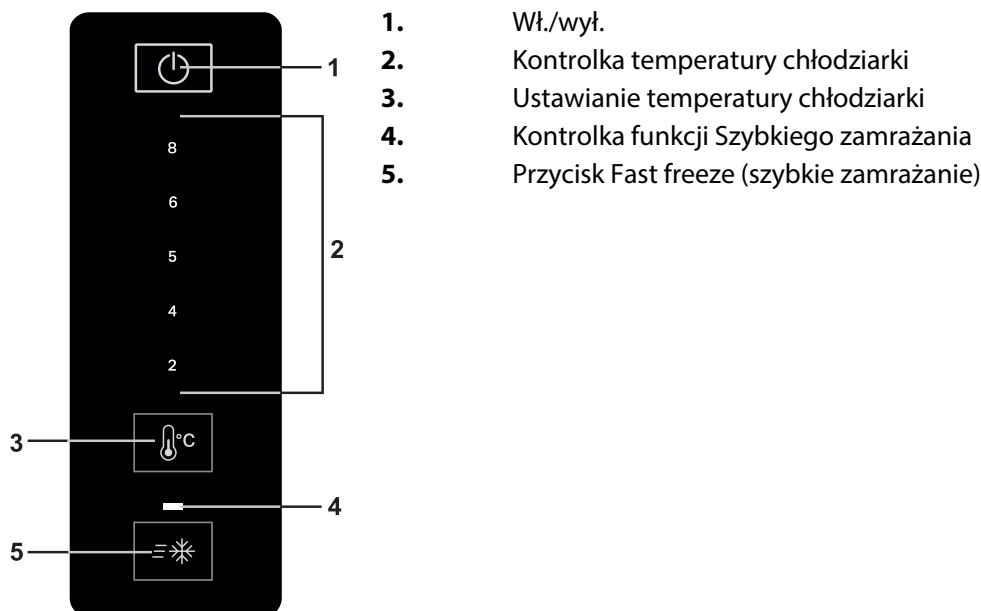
1

8

6

5

4

2

2

°C

3

4

5

**1.** Wł./wył.
**2.** Kontrolka temperatury chłodziarki
**3.** Ustawianie temperatury chłodziarki
**4.** Kontrolka funkcji Szybkiego zamrażania
**5.** Przycisk Fast freeze (szybkie zamrażanie)